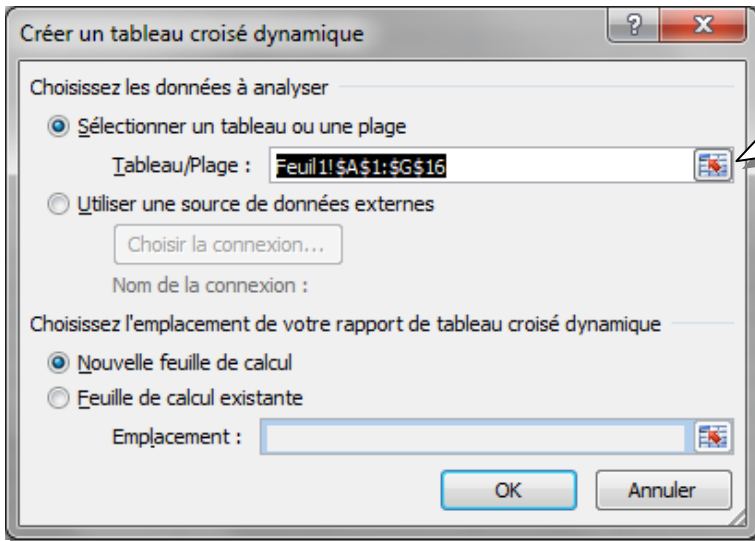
Créer un tableau croisé dynamique

?

X

Choisissez les données à analyser

Sélectionner un tableau ou une plage

Tableau/Plage : Feuil1!$A$1:$G$16

Utiliser une source de données externes

Choisir la connexion...

Nom de la connexion :

Choisissez l'emplacement de votre rapport de tableau croisé dynamique

Nouvelle feuille de calcul

Feuille de calcul existante

Emplacement :

OK

Annuler